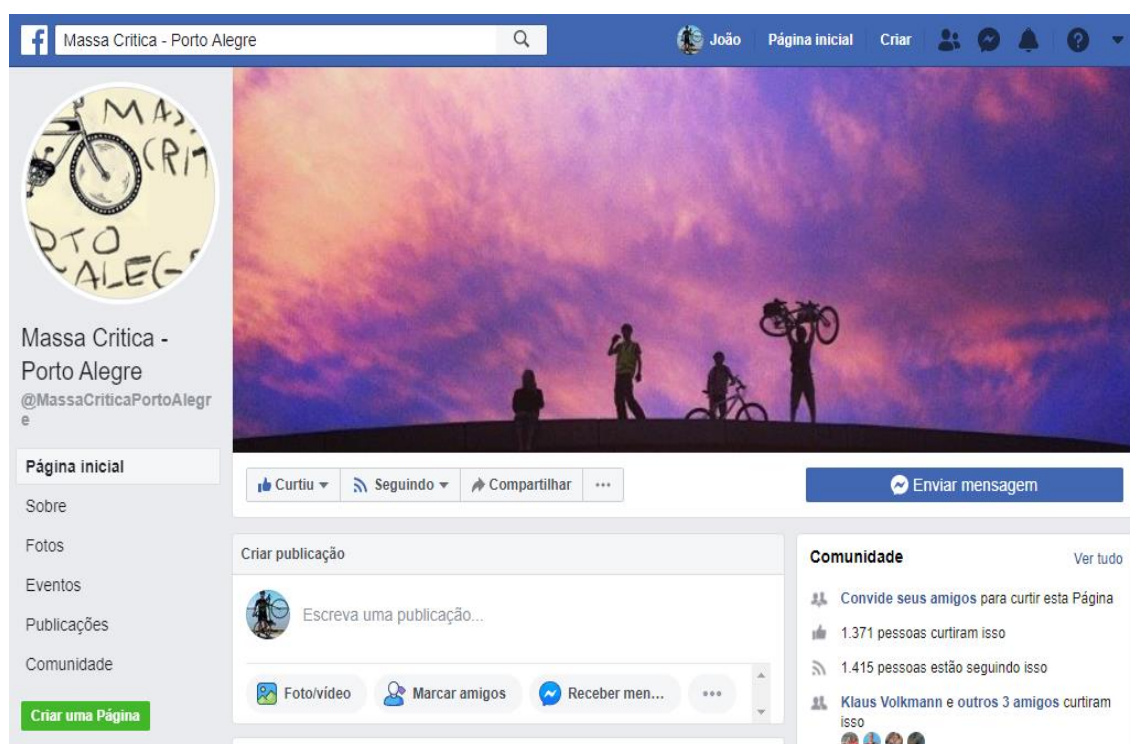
f Massa Critica - Porto Alegre

João Página inicial Criar

MASSA CRITICA PORTO ALEGRE

Massa Critica - Porto Alegre
@MassaCriticaPortoAlegre

Página inicial
Sobre
Fotos
Eventos
Publicações
Comunidade

Criar uma Página

Curtiu ▾ Seguindo ▾ Compartilhar ···

Enviar mensagem

Criar publicação

Escreva uma publicação...

Foto/vídeo Marcar amigos Receber men... ···

Comunidade Ver tudo

Convide seus amigos para curtir esta Página

1.371 pessoas curtiram isso

1.415 pessoas estão seguindo isso

Klaus Volkmann e outros 3 amigos curtiram isso